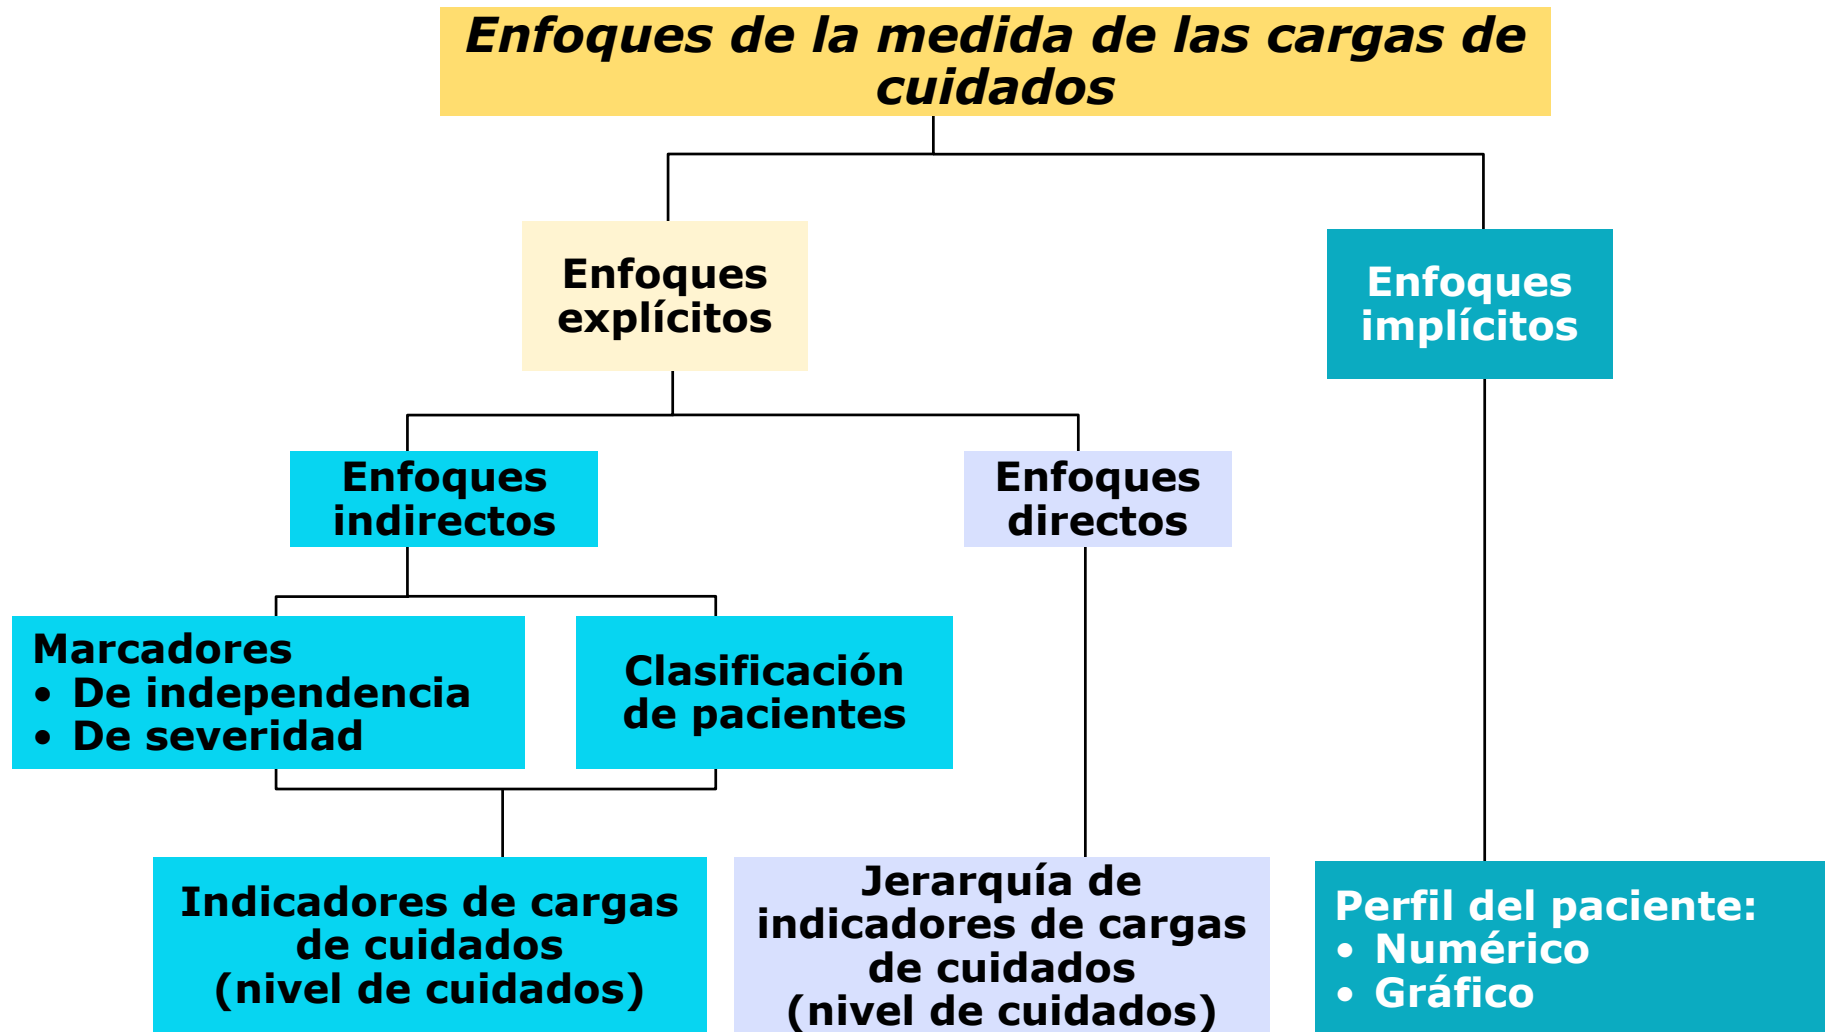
Enfoques de la medida de las cargas de cuidados

Enfoques explícitos

Enfoques implícitos

Enfoques indirectos

Enfoques directos

Marcadores
• De independencia
• De severidad

Clasificación de pacientes

Indicadores de cargas de cuidados (nivel de cuidados)

Jerarquía de indicadores de cargas de cuidados (nivel de cuidados)

Perfil del paciente:
• Numérico
• Gráfico